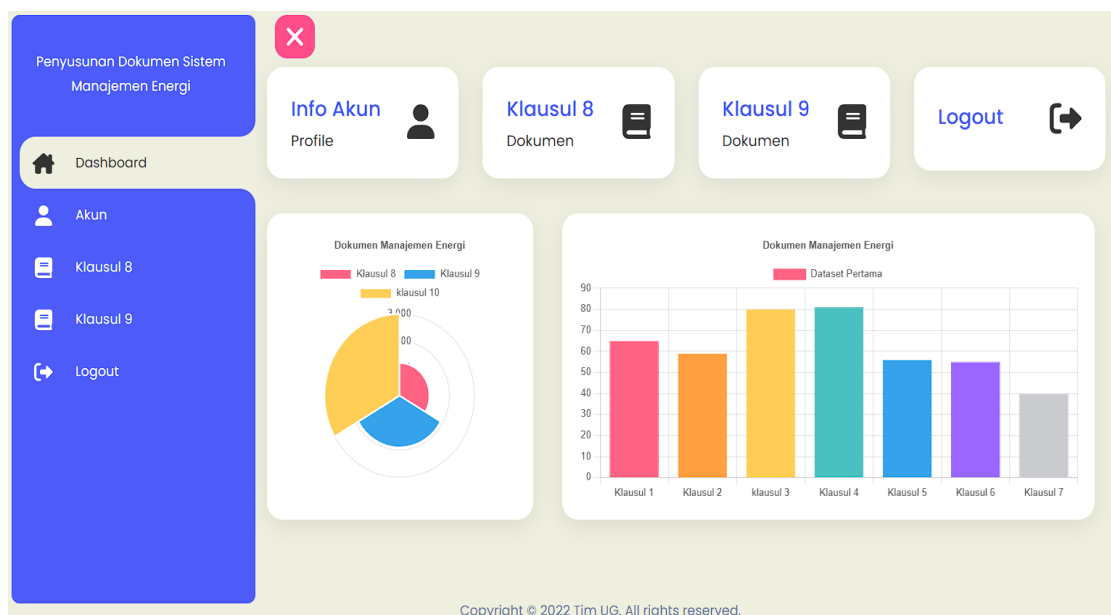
Penyusunan Dokumen Sistem Manajemen Energi

Dashboard

Akun

Klausul 8

Klausul 9

Logout

Info Akun
Profile

Klausul 8
Dokumen

Klausul 9
Dokumen

Logout

Dokumen Manajemen Energi

Klausul 8 Klausul 9 klausul 10

3,000

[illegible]00

Dokumen Manajemen Energi

Dataset Pertama

90
80
70
60
50
40
30
20
10
0

Klausul 1 Klausul 2 klausul 3 Klausul 4 Klausul 5 Klausul 6 Klausul 7

Copyright © 2022 Tim UG. All rights reserved.